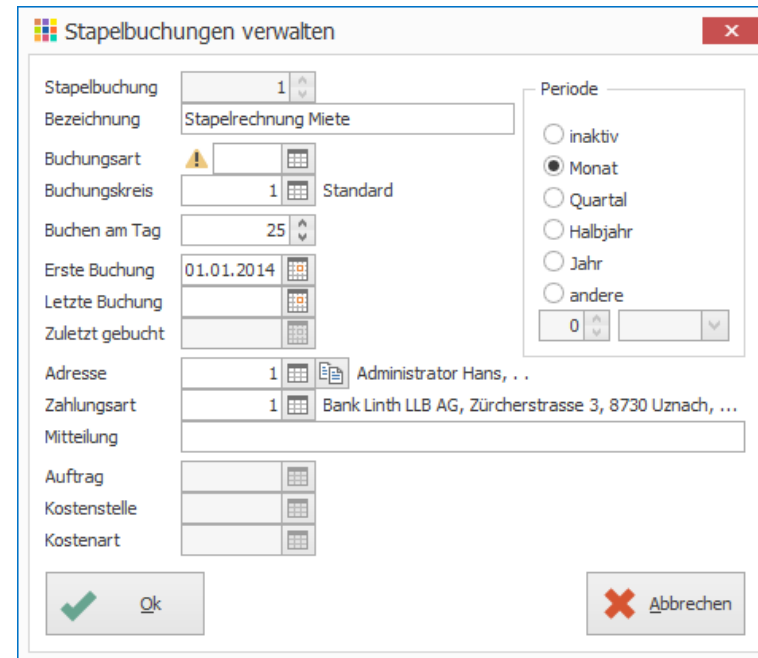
Stapelbuchungen verwalten

Stapelbuchung 1
Bezeichnung Stapelrechnung Miete
Buchungsart
Buchungskreis 1 Standard
Buchen am Tag 25
Erste Buchung 01.01.2014
Letzte Buchung
Zuletzt gebucht
Adresse 1 Administrator Hans, . .
Zahlungsart 1 Bank Linth LLB AG, Zürcherstrasse 3, 8730 Uznach, ...
Mitteilung
Auftrag
Kostenstelle
Kostenart

Periode
inaktiv
Monat
Quartal
Halbjahr
Jahr
andere
0

Ok
Abbrechen